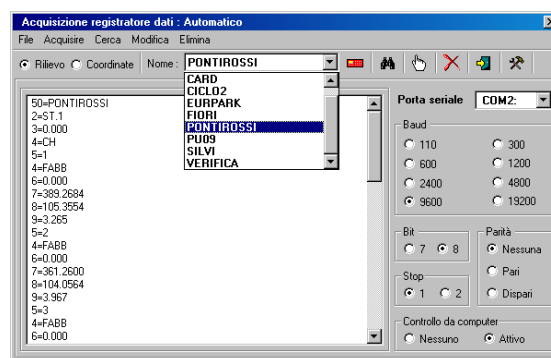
Acquisizione registratore dati : Automatico

File Acquisire Cerca Modifica Elimina

Rilievo Coordinate Nome : PONTIROSSI

CARD
CICLO2
EURPARK
FIORI
PONTIROSSI
PU09
SILVI
VERIFICA

50=PONTIROSSI
2=ST.1
3=0.000
4=CH
5=1
4=FABB
6=0.000
7=389.2684
8=105.3554
9=3.265
5=2
4=FABB
6=0.000
7=361.2600
8=104.0564
9=3.967
5=3
4=FABB
6=0.000

Porta seriale COM2:

Baud
110
300
600
1200
2400
4800
9600
19200

Bit
7
8

Parità
Nessuna
Pari
Dispari

Stop
1
2

Controllo da computer
Nessuno
Attivo